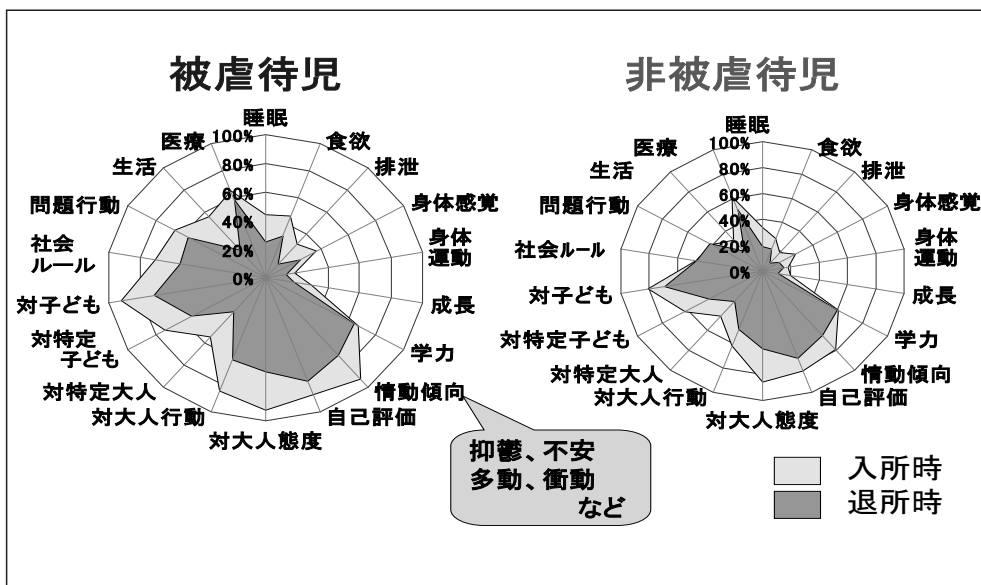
被虐待児

睡眠
100%
80%
60%
40%
20%
0%
食欲
排泄
身体感覚
身体運動
成長
学力
情動傾向
自己評価
対大人態度
対大人行動
対特定大人
対特定子ども
対子ども
社会ルール
問題行動
生活
医療

非被虐待児

睡眠
100%
80%
60%
40%
20%
0%
食欲
排泄
身体感覚
身体運動
成長
学力
情動傾向
自己評価
対大人態度
対大人行動
対特定大人
対特定子ども
対子ども
社会ルール
問題行動
生活
医療

抑鬱、不安
多動、衝動
など

入所時
退所時